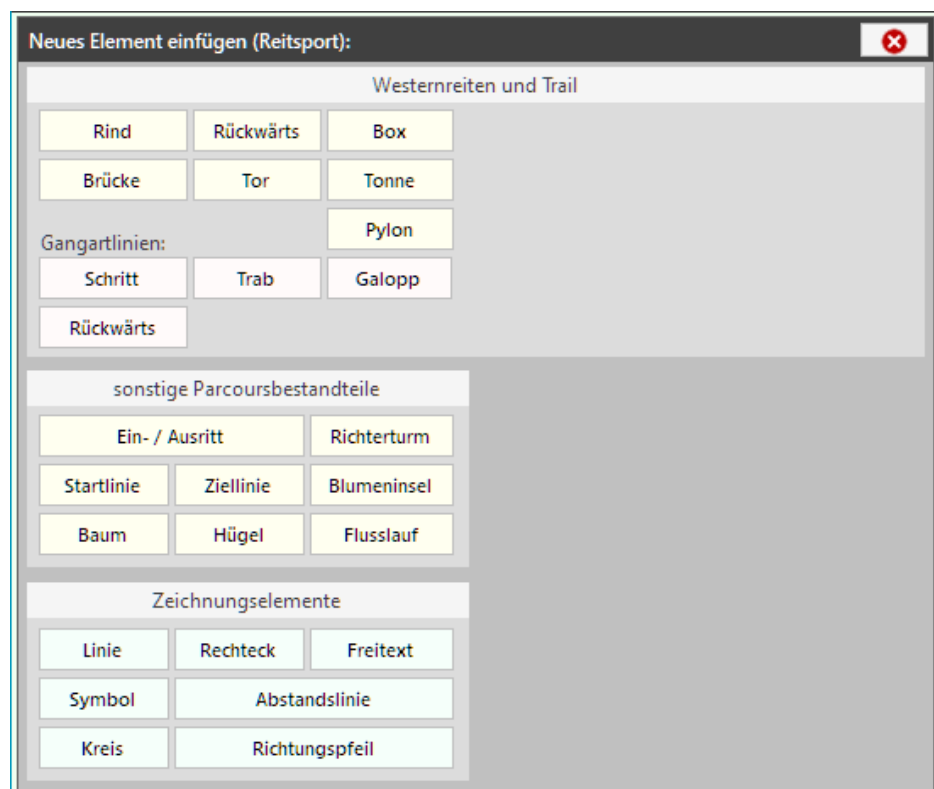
Neues Element einfügen (Reitsport):

Westernreiten und Trail

Rind
Rückwärts
Box
Brücke
Tor
Tonne
Pylon

Gangartlinien:
Schritt
Trab
Galopp
Rückwärts

sonstige Parcoursbestandteile

Ein- / Ausritt
Richterturm
Startlinie
Ziellinie
Blumeninsel
Baum
Hügel
Flusslauf

Zeichnungselemente

Linie
Rechteck
Freitext
Symbol
Abstandslinie
Kreis
Richtungspfeil